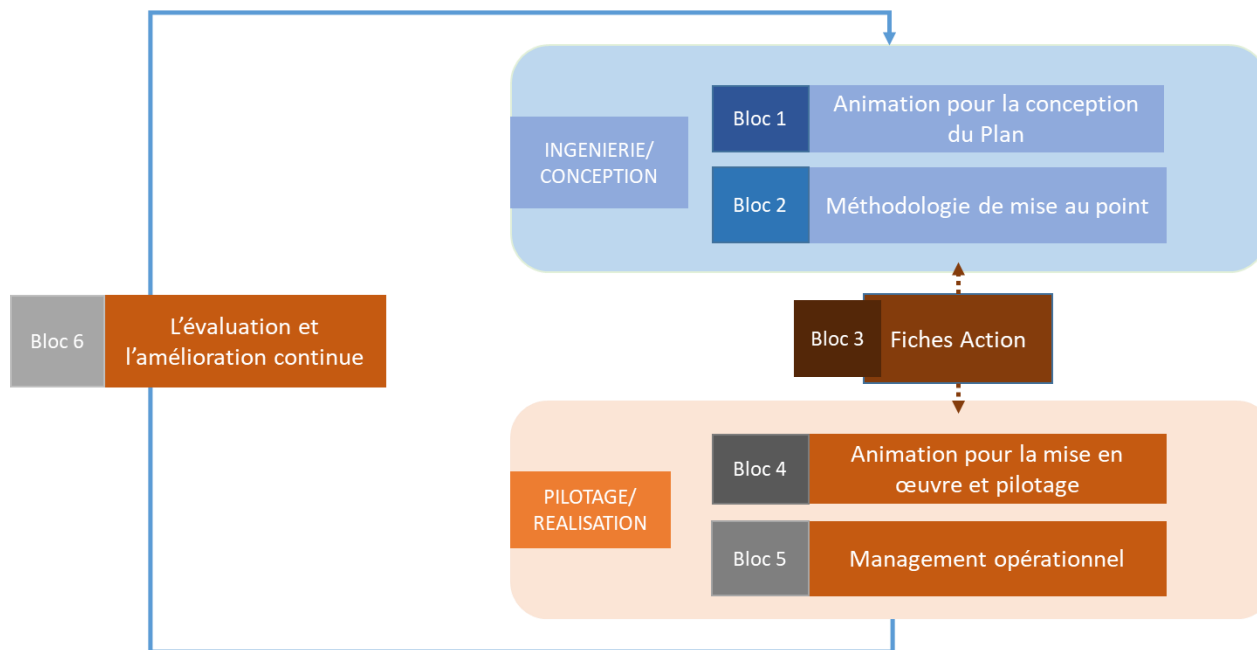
INGENIERIE/ CONCEPTION

Bloc 1

Animation pour la conception du Plan

Bloc 2

Méthodologie de mise au point

Bloc 6

L'évaluation et l'amélioration continue

Bloc 3

Fiches Action

PILOTAGE/ REALISATION

Bloc 4

Animation pour la mise en œuvre et pilotage

Bloc 5

Management opérationnel